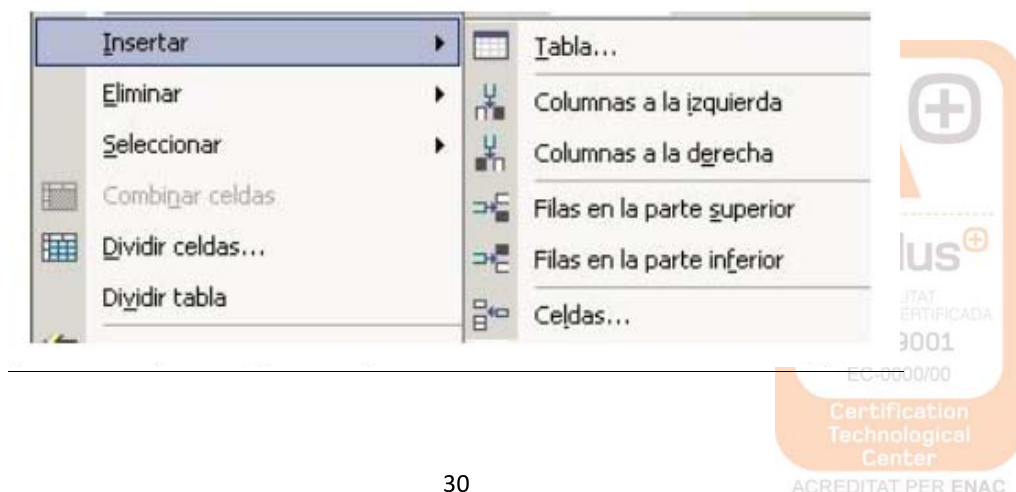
Insertar
Eliminar
Seleccionar
Combinar celdas
Dividir celdas...
Dividir tabla

Tabla...
Columnas a la izquierda
Columnas a la derecha
Filas en la parte superior
Filas en la parte inferior
Celdas...

lus
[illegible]TAT
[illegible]ERTIFICADA
9001
EC-0000/00
Certification
Technological
Center
ACREDITAT PER ENAC

30